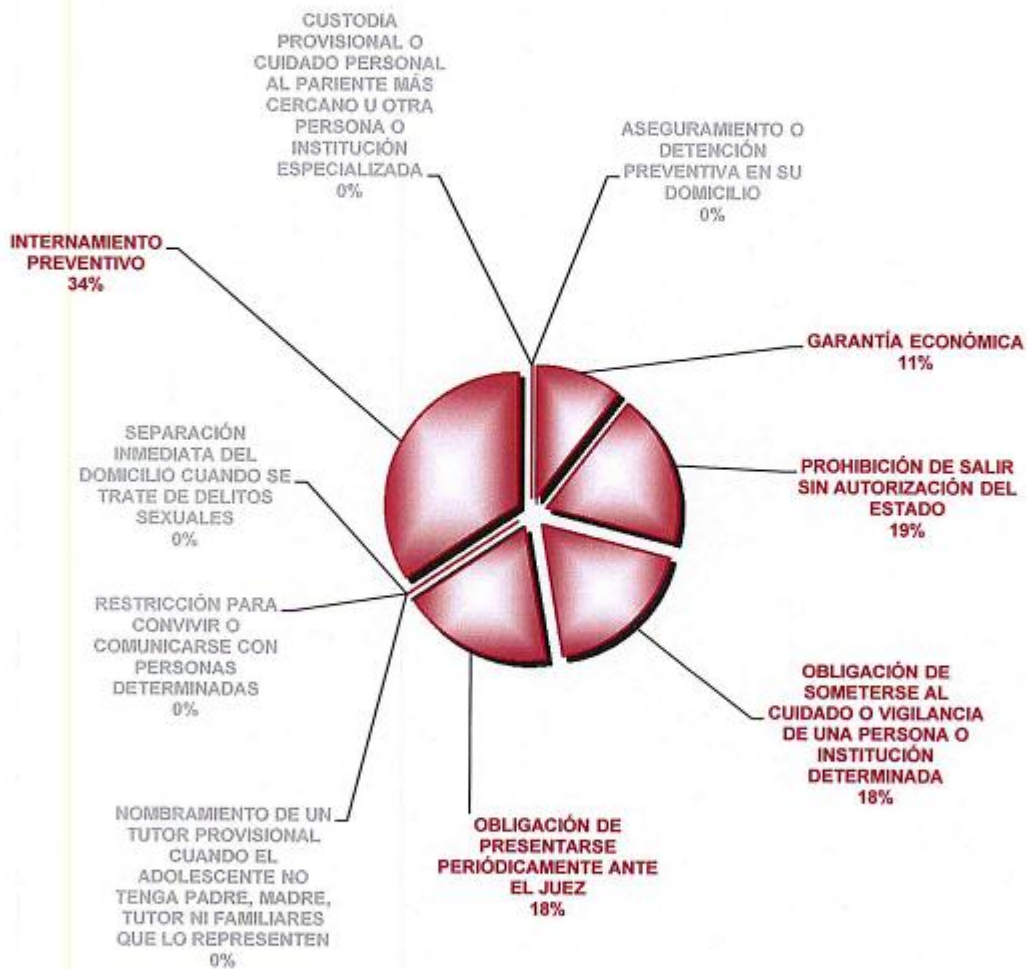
CUSTODIA PROVISIONAL O CUIDADO PERSONAL AL PARIENTE MÁS CERCANO U OTRA PERSONA O INSTITUCIÓN ESPECIALIZADA
0%

ASEGURAMIENTO O DETENCIÓN PREVENTIVA EN SU DOMICILIO
0%

INTERNAMIENTO PREVENTIVO
34%

GARANTÍA ECONÓMICA
11%

SEPARACIÓN INMEDIATA DEL DOMICILIO CUANDO SE TRATE DE DELITOS SEXUALES
0%

PROHIBICIÓN DE SALIR SIN AUTORIZACIÓN DEL ESTADO
19%

RESTRICCIÓN PARA CONVIVIR O COMUNICARSE CON PERSONAS DETERMINADAS
0%

OBLIGACIÓN DE SOMETERSE AL CUIDADO O VIGILANCIA DE UNA PERSONA O INSTITUCIÓN DETERMINADA
18%

NOMBRAMIENTO DE UN TUTOR PROVISIONAL CUANDO EL ADOLESCENTE NO TENGA PADRE, MADRE, TUTOR NI FAMILIARES QUE LO REPRESENTEN
0%

OBLIGACIÓN DE PRESENTARSE PERIÓDICAMENTE ANTE EL JUEZ
18%